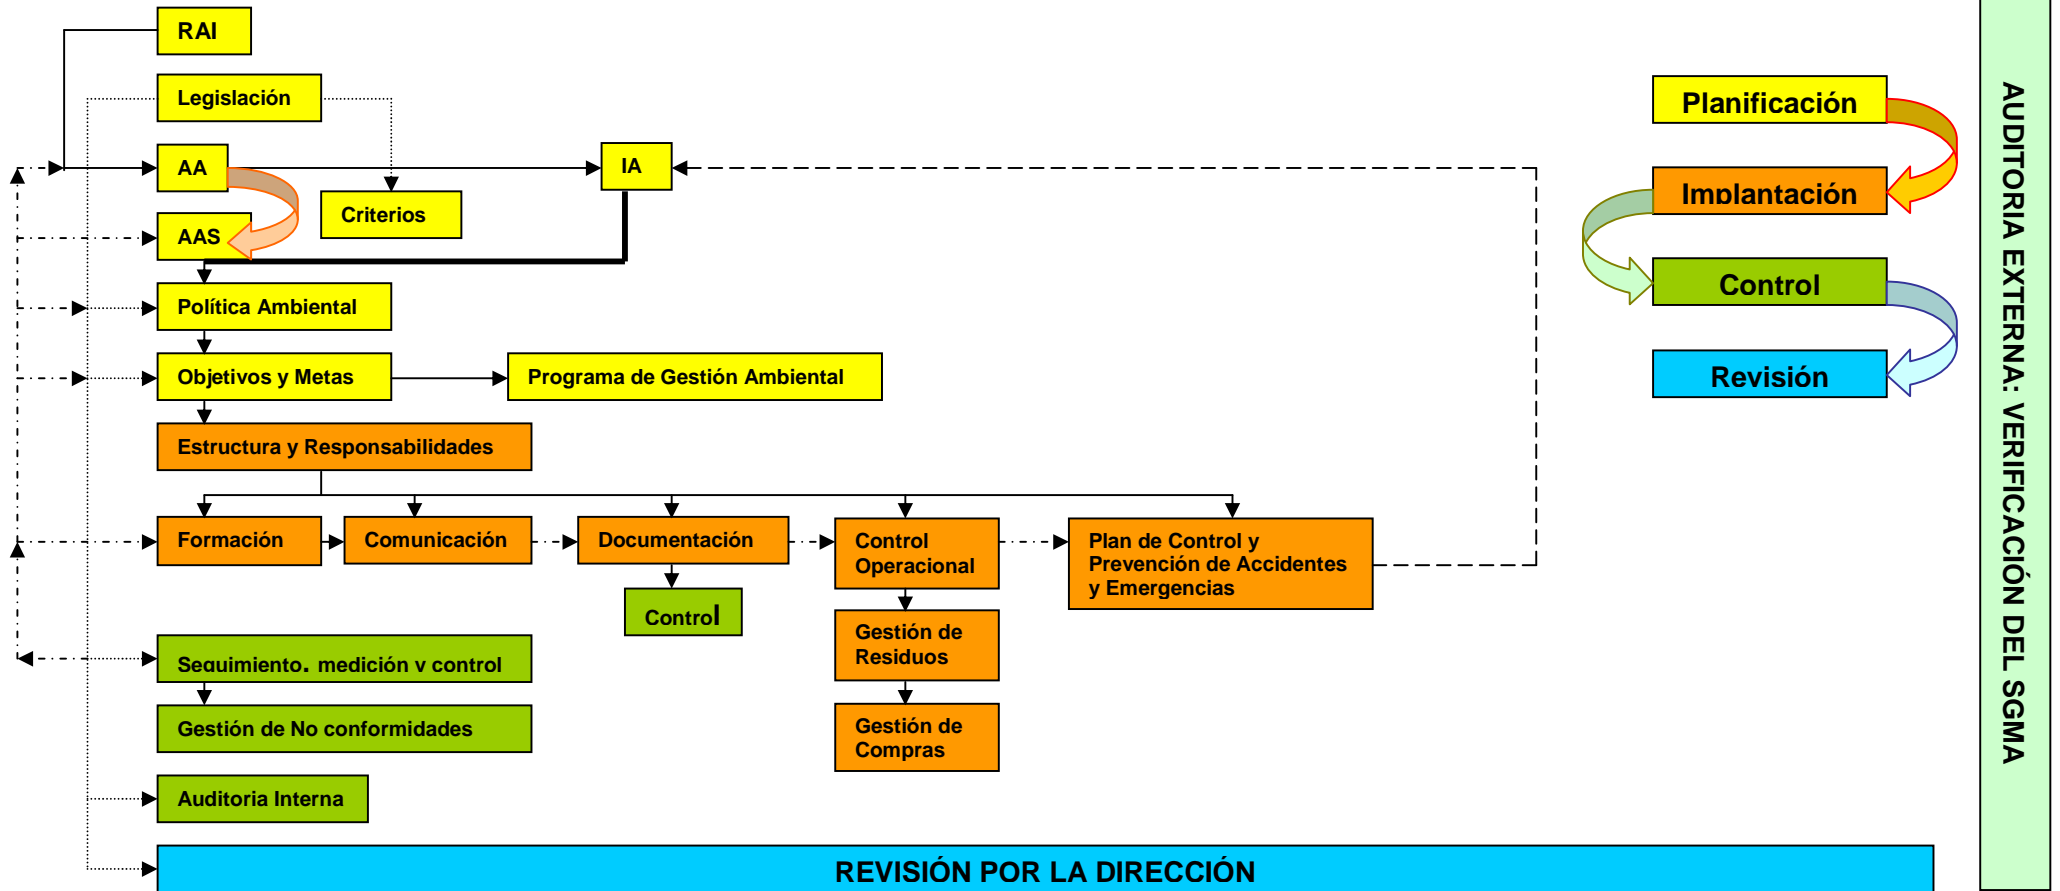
RAI

Legislación

AA

IA

Criterios

AAS

Política Ambiental

Objetivos y Metas

Programa de Gestión Ambiental

Estructura y Responsabilidades

Formación

Comunicación

Documentación

Control Operacional

Plan de Control y Prevención de Accidentes y Emergencias

Control

Gestión de Residuos

Gestión de Compras

Seguimiento, medición y control

Gestión de No conformidades

Auditoria Interna

REVISIÓN POR LA DIRECCIÓN

Planificación

Implantación

Control

Revisión

AUDITORIA EXTERNA: VERIFICACIÓN DEL SGMA